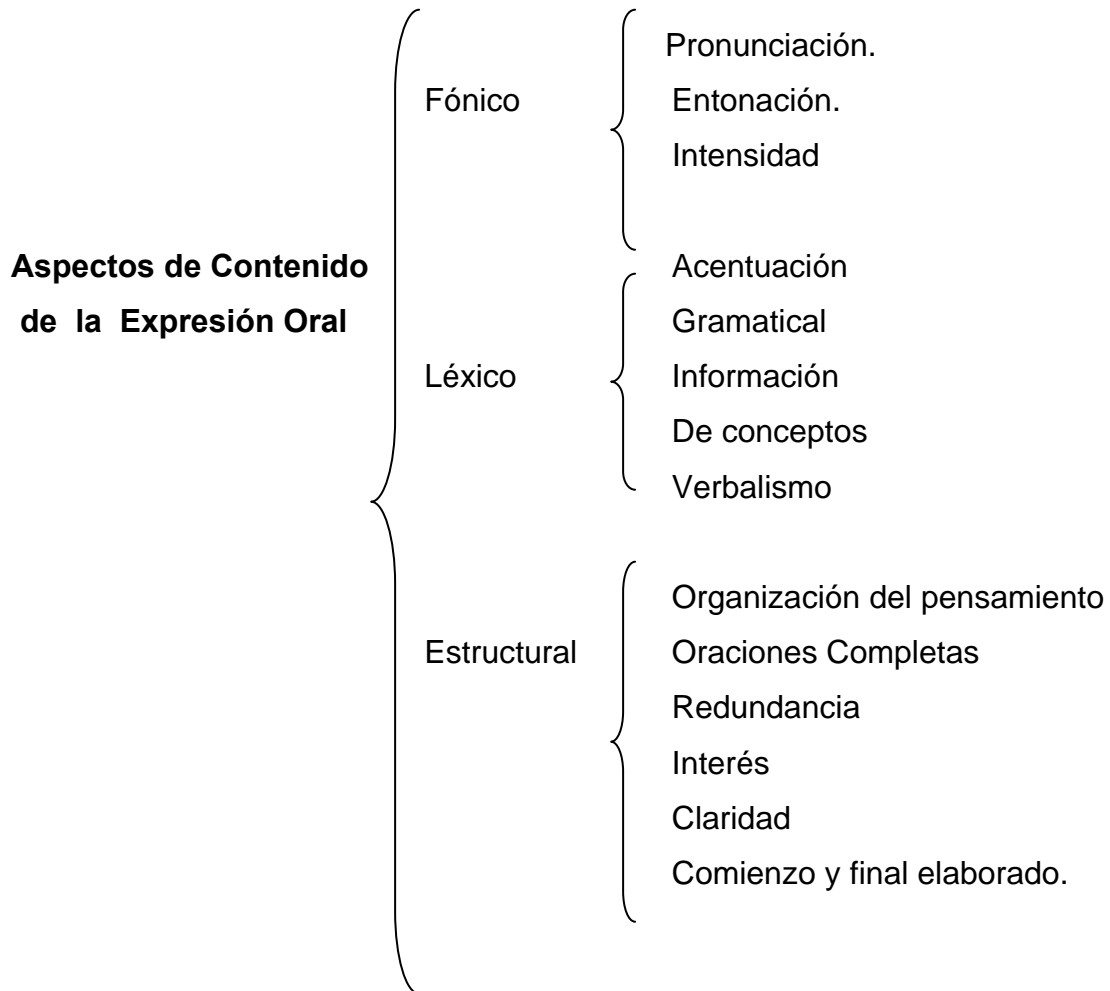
Aspectos de Contenido de la Expresión Oral

Fónico
Pronunciación.
Entonación.
Intensidad

Léxico
Acentuación
Gramatical
Información
De conceptos
Verbalismo

Estructural
Organización del pensamiento
Oraciones Completas
Redundancia
Interés
Claridad
Comienzo y final elaborado.